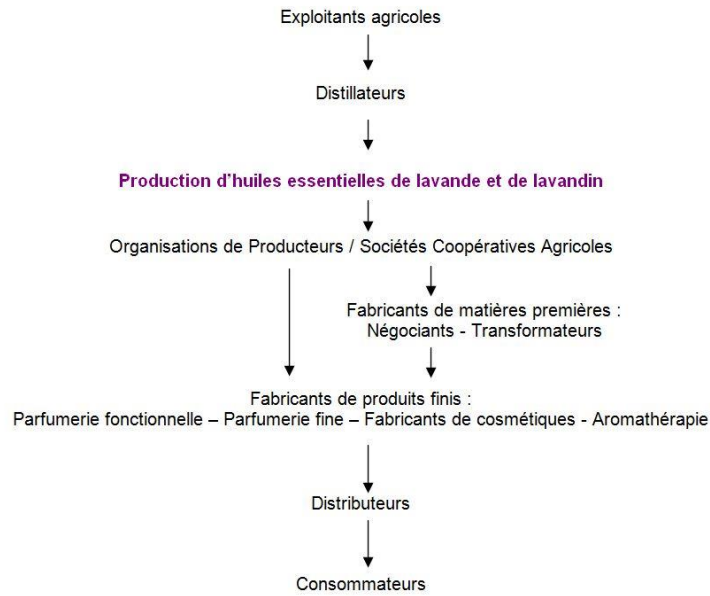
Exploitants agricoles

Distillateurs

Production d'huiles essentielles de lavande et de lavandin

Organisations de Producteurs / Sociétés Coopératives Agricoles

Fabricants de matières premières : Négociants - Transformateurs

Fabricants de produits finis : Parfumerie fonctionnelle – Parfumerie fine – Fabricants de cosmétiques - Aromathérapie

Distributeurs

Consommateurs